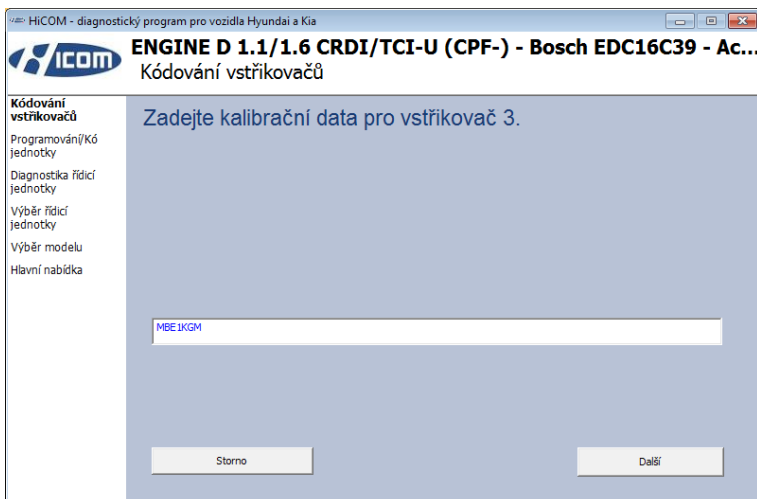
HiCOM - diagnostický program pro vozidla Hyundai a Kia

HiCOM

ENGINE D 1.1/1.6 CRDI/TCI-U (CPF-) - Bosch EDC16C39 - Ac...
Kódování vstřikovačů

Kódování vstřikovačů
Programování/Kó jednotky
Diagnostika řídicí jednotky
Výběr řídicí jednotky
Výběr modelu
Hlavní nabídka

Zadejte kalibrační data pro vstřikovač 3.

MBE1KGM

Storno

Další